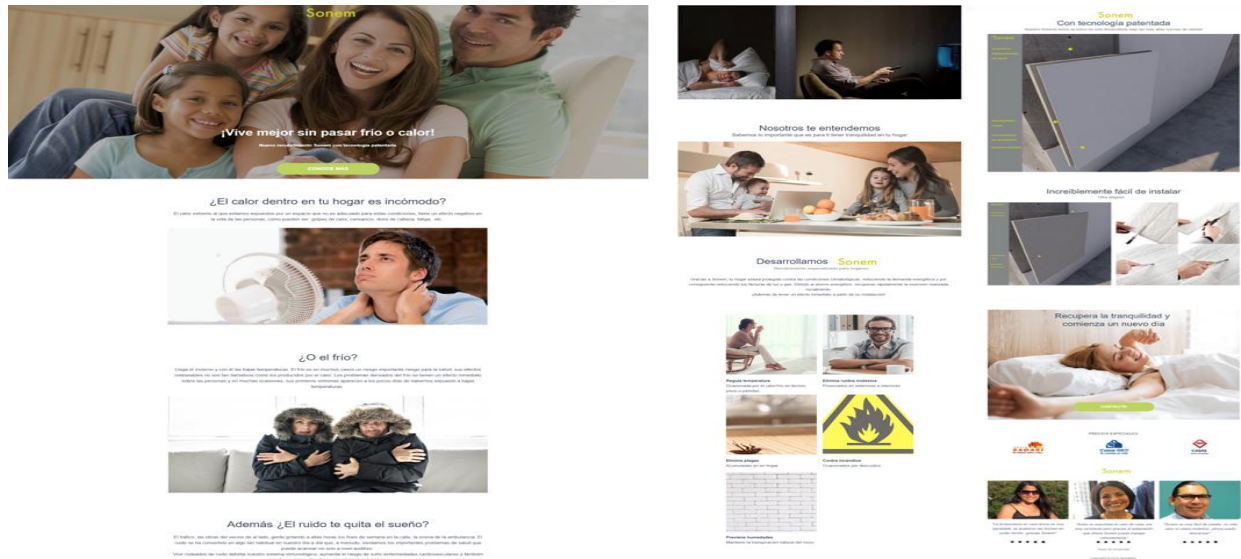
Sonem

¡Vive mejor sin pasar frío o calor!

Nuevo revestimiento Sonem con tecnología patentada

CONOCE MÁS

¿El calor dentro en tu hogar es incómodo?

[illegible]

¿O el frío?

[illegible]

Además ¿El ruido te quita el sueño?

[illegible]

Nosotros te entendemos

Sabemos lo importante que es para ti tener tranquilidad en tu hogar

Desarrollamos Sonem

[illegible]

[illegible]

Regula temperatura

Elimina ruidos molestos

Elimina plagas

Contra incendios

Previene humedades

Sonem

Con tecnología patentada

Increíblemente fácil de instalar

Recupera la tranquilidad y comienza un nuevo día

CONTACTO

Sonem

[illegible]